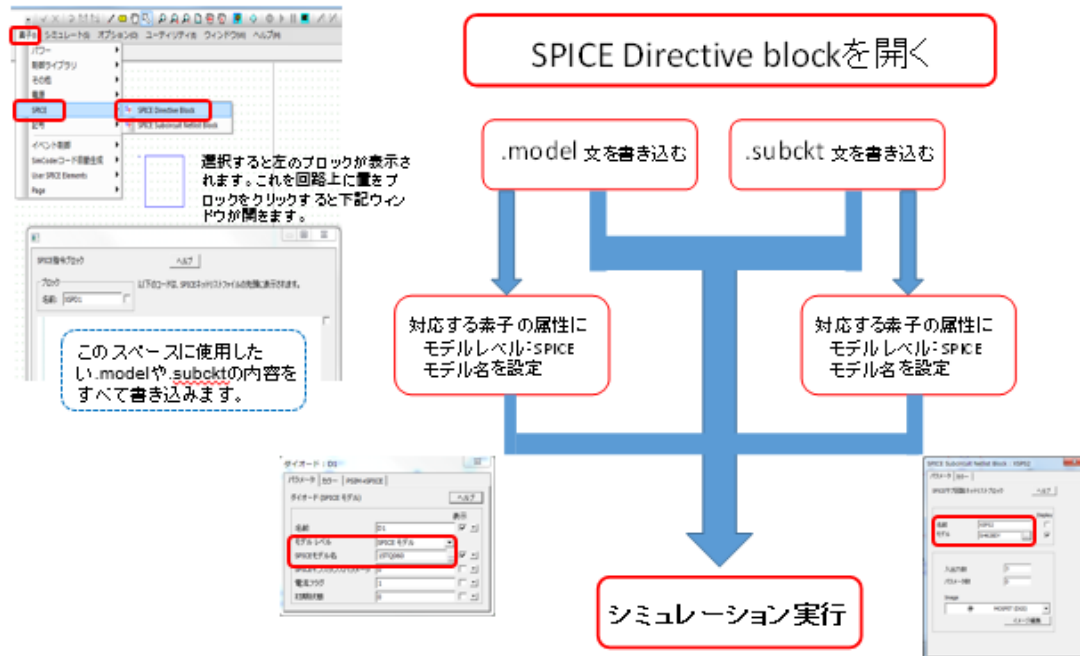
素子(I) シミュレート(S) オプション(O) ユーティリティ(U) ウィンドウ(W) ヘルプ(H)

パワー
制御ライブラリ
その他
電源
SPICE
記号
イベント制御
SimCodeコード自動生成
User SPICE Elements
Page

SPICE Directive Block
SPICE Subcircuit Netlist Block

選択すると左のブロックが表示されます。これを回路上に置きブロックをクリックすると下記ウィンドウが開きます。

SPICE指令ブロック
ヘルプ
ブロック
名前: SPDI1
以下のコードは、SPICEネットリストファイルの先頭に表示されます。

このスペースに使用したい.modelや.subcktの内容をすべて書き込みます。

SPICE Directive blockを開く

.model 文を書き込む

.subckt 文を書き込む

対応する素子の属性にモデルレベル:SPICEモデル名を設定

対応する素子の属性にモデルレベル:SPICEモデル名を設定

シミュレーション実行

ダイオード : D1
パラメータ カラー PSIM+SPICE
ダイオード (SPICE モデル)
ヘルプ
表示
名前 D1
モデル レベル SPICE モデル
SPICEモデル名 1STQ060
電流フラグ 1
初期状態 0

SPICE Subcircuit Netlist Block : SSPC1
パラメータ カラー
SPICEサブ回路ネットリストブロック
ヘルプ
Display
名前 SSPC1
モデル SH638Y
入力ノード数 3
パラメータ数 0
Image
MOSFET (DIG)
イメージ編集